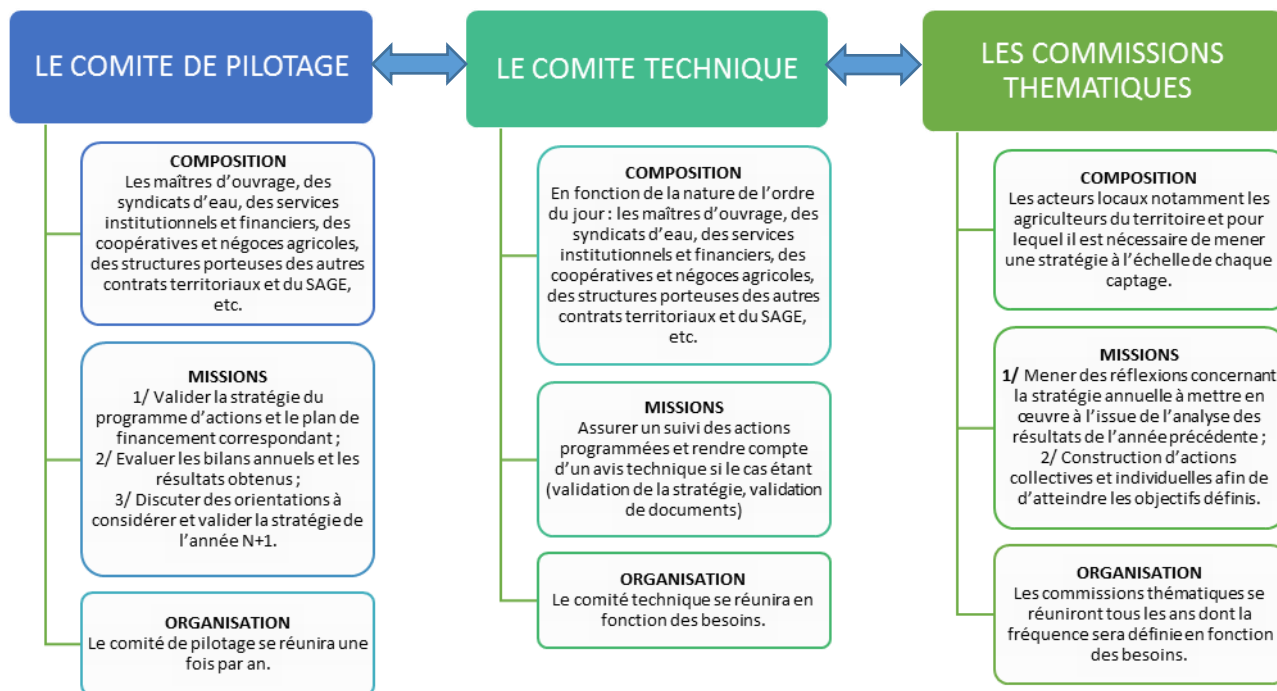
LE COMITE DE PILOTAGE

COMPOSITION
Les maîtres d'ouvrage, des syndicats d'eau, des services institutionnels et financiers, des coopératives et négoces agricoles, des structures porteuses des autres contrats territoriaux et du SAGE, etc.

MISSIONS
1/ Valider la stratégie du programme d'actions et le plan de financement correspondant ;
2/ Evaluer les bilans annuels et les résultats obtenus ;
3/ Discuter des orientations à considérer et valider la stratégie de l'année N+1.

ORGANISATION
Le comité de pilotage se réunira une fois par an.

LE COMITE TECHNIQUE

COMPOSITION
En fonction de la nature de l'ordre du jour : les maîtres d'ouvrage, des syndicats d'eau, des services institutionnels et financiers, des coopératives et négoces agricoles, des structures porteuses des autres contrats territoriaux et du SAGE, etc.

MISSIONS
Assurer un suivi des actions programmées et rendre compte d'un avis technique si le cas étant (validation de la stratégie, validation de documents)

ORGANISATION
Le comité technique se réunira en fonction des besoins.

LES COMMISSIONS THEMATIQUES

COMPOSITION
Les acteurs locaux notamment les agriculteurs du territoire et pour lequel il est nécessaire de mener une stratégie à l'échelle de chaque captage.

MISSIONS
1/ Mener des réflexions concernant la stratégie annuelle à mettre en œuvre à l'issue de l'analyse des résultats de l'année précédente ;
2/ Construction d'actions collectives et individuelles afin de d'atteindre les objectifs définis.

ORGANISATION
Les commissions thématiques se réuniront tous les ans dont la fréquence sera définie en fonction des besoins.